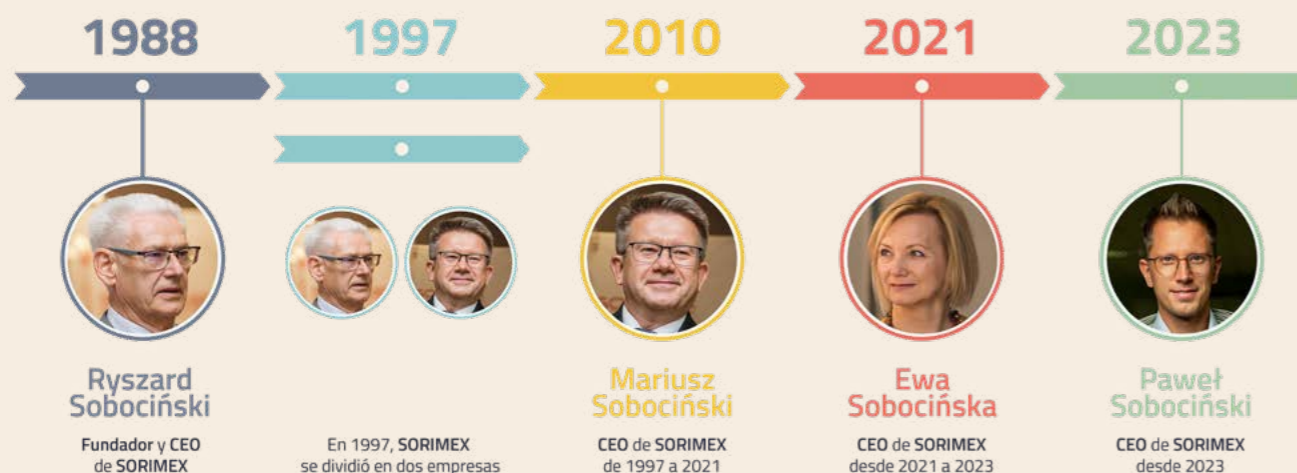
1988

Ryszard Sobociński

Fundador y CEO de SORIMEX

1997

En 1997, SORIMEX se dividió en dos empresas

2010

Mariusz Sobociński

CEO de SORIMEX de 1997 a 2021

2021

Ewa Sobocińska

CEO de SORIMEX desde 2021 a 2023

2023

Paweł Sobociński

CEO de SORIMEX desde 2023